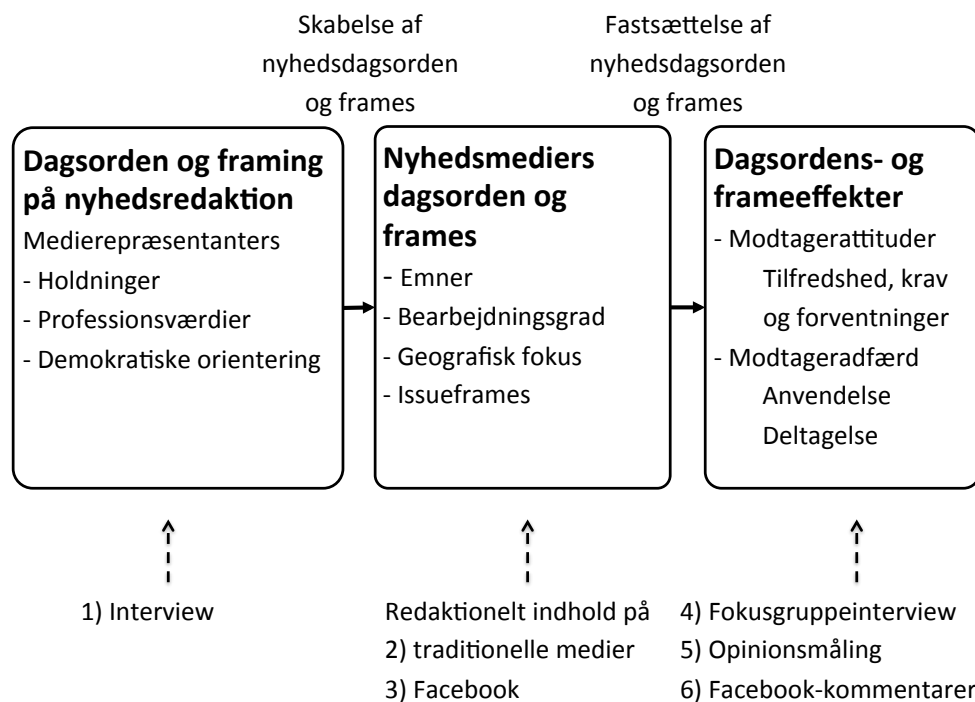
Skabelse af nyhedsdagsorden og frames

Fastsættelse af nyhedsdagsorden og frames

**Dagsorden og framing på nyhedsredaktion**
Medierepræsentanters
- Holdninger
- Professionsværdier
- Demokratiske orientering

**Nyhedsmediers dagsorden og frames**
- Emner
- Bearbejdningsgrad
- Geografisk fokus
- Issueframes

**Dagsordens- og frameeffekter**
- Modtagerattituder
Tilfredshed, krav og forventninger
- Modtageradfærd
Anvendelse
Deltagelse

1) Interview

Redaktionelt indhold på
2) traditionelle medier
3) Facebook

4) Fokusgruppeinterview
5) Opinionsmåling
6) Facebook-kommentarer